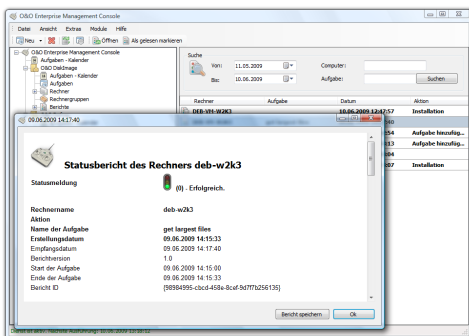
O&O Enterprise Management Console

Datei Ansicht Extras Module Hilfe

Neu Öffnen Als gelesen markieren

O&O Enterprise Management Console
Aufgaben - Kalender
O&O DiskImage
Aufgaben - Kalender
Aufgaben
Rechner
Rechnergruppen
Berichte

Suche

Von: 11.05.2009
Bis: 10.06.2009
Computer:
Aufgabe:
Suchen

| Rechner | Aufgabe | Datum | Aktion |
|---|---|---|---|
| DEB-VM-W2K3 | | 10.06.2009 12:47:57 | Installation |
| | | :54 | Aufgabe hinzufüg... |
| | | :33 | Aufgabe hinzufüg... |
| | | :04 | |
| | | :07 | Installation |

09.06.2009 14:17:40

Statusbericht des Rechners deb-w2k3

Statusmeldung (0) - Erfolgreich.

Rechnername deb-w2k3
Aktion
Name der Aufgabe get largest files
Erstellungsdatum 09.06.2009 14:15:33
Empfangsdatum 09.06.2009 14:17:40
Berichtversion 1.0
Start der Aufgabe 09.06.2009 14:15:00
Ende der Aufgabe 09.06.2009 14:15:33
Bericht ID {98984995-cbcd-488e-8cef-9d7f7b256135}

Bericht speichern Ok

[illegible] Nächste Ausführung: 10.06.2009 13:38:12